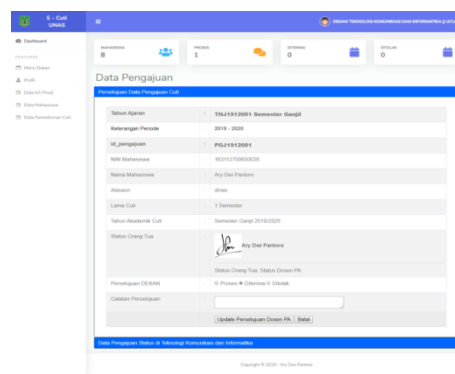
E - Cuti UNAS

Dashboard

FEATURES

Menu Dalam

Profil

Data Ibu Pendi

Data Mahasiswa

Data Permohonan Cuti

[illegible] TEKNOLOGI KOMUNIKASI DAN INFORMATIKA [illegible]

MAHASISWA 8

PROSES 1

DITERIMA 0

DITOLAK 0

Data Pengajuan

Persetujuan Data Pengajuan Cuti

| | | |
|---|---|---|
| Tahun Ajaran | : | THJ1912001 Semester Ganjil |
| Keterangan Periode | : | 2019 - 2020 |
| Id_pengajuan | : | PGJ1912001 |
| NIM Mahasiswa | : | 163112700650039 |
| Nama Mahasiswa | : | Ary Dwi Pantoro |
| Alasan | : | illnes. |
| Lama Cuti | : | 1 Semester |
| Tahun Akademik Cuti | : | Semester Ganjil 2019/2020 |
| Status Orang Tua | : | Ary Dwi Pantoro<br>Status Orang Tua: Status Dosen PA |
| Persetujuan DEKAN | : | Proses Diterima Ditolak |
| Catatan Persetujuan | : | |

Update Persetujuan Dosen PA | Batal

Data Pengajuan Status di Teknologi Komunikasi dan Informatika

Copyright © 2019 - Ary Dwi Pantoro